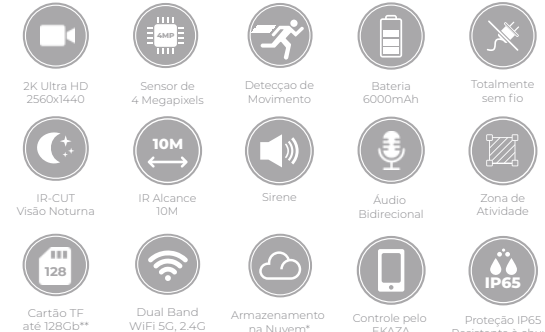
2K Ultra HD
2560x1440

4MP
Sensor de
4 Megapixels

Detecçao de
Movimento

Bateria
6000mAh

Totalmente
sem fio

IR-CUT
Visão Noturna

10M
IR Alcance
10M

Sirene

Áudio
Bidirecional

Zona de
Atividade

128
Cartão TF
até 128Gb**

Dual Band
WiFi 5G, 2.4G

Armazenamento
na Nuvem*

Controle pelo
EKAZA

IP65
Proteção IP65
Resistente à chu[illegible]